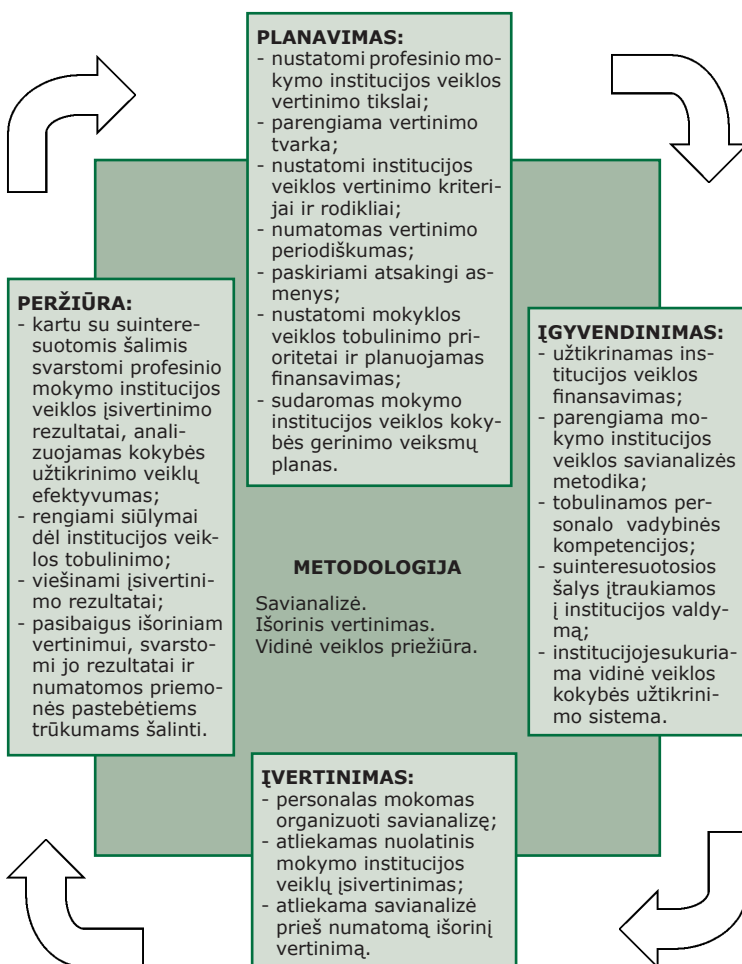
PLANAVIMAS:
- nustatomi profesinio mokymo institucijos veiklos vertinimo tikslai;
- parengiama vertinimo tvarka;
- nustatomi institucijos veiklos vertinimo kriterijai ir rodikliai;
- numatomas vertinimo periodiškumas;
- paskiriami atsakingi asmenys;
- nustatomi mokyklos veiklos tobulinimo prioritetai ir planuojamas finansavimas;
- sudaromas mokymo institucijos veiklos kokybės gerinimo veiksmų planas.

PERŽIŪRA:
- kartu su suinteresuotomis šalimis svarstomi profesinio mokymo institucijos veiklos įsivertinimo rezultatai, analizuojamas kokybės užtikrinimo veiklų efektyvumas;
- rengiami siūlymai dėl institucijos veiklos tobulinimo;
- viešinami įsivertinimo rezultatai;
- pasibaigus išoriniam vertinimui, svarstomi jo rezultatai ir numatomos priemonės pastebėtiems trūkumams šalinti.

METODOLOGIJA

Savianalizė.
Išorinis vertinimas.
Vidinė veiklos priežiūra.

ĮGYVENDINIMAS:
- užtikrinamas institucijos veiklos finansavimas;
- parengiama mokymo institucijos veiklos savianalizės metodika;
- tobulinamos personalo vadybinės kompetencijos;
- suinteresuotosios šalys įtraukiamos į institucijos valdymą;
- institucijojesukuriama vidinė veiklos kokybės užtikrinimo sistema.

ĮVERTINIMAS:
- personalas mokomas organizuoti savianalizę;
- atliekamas nuolatinis mokymo institucijos veiklų įsivertinimas;
- atliekama savianalizė prieš numatomą išorinį vertinimą.